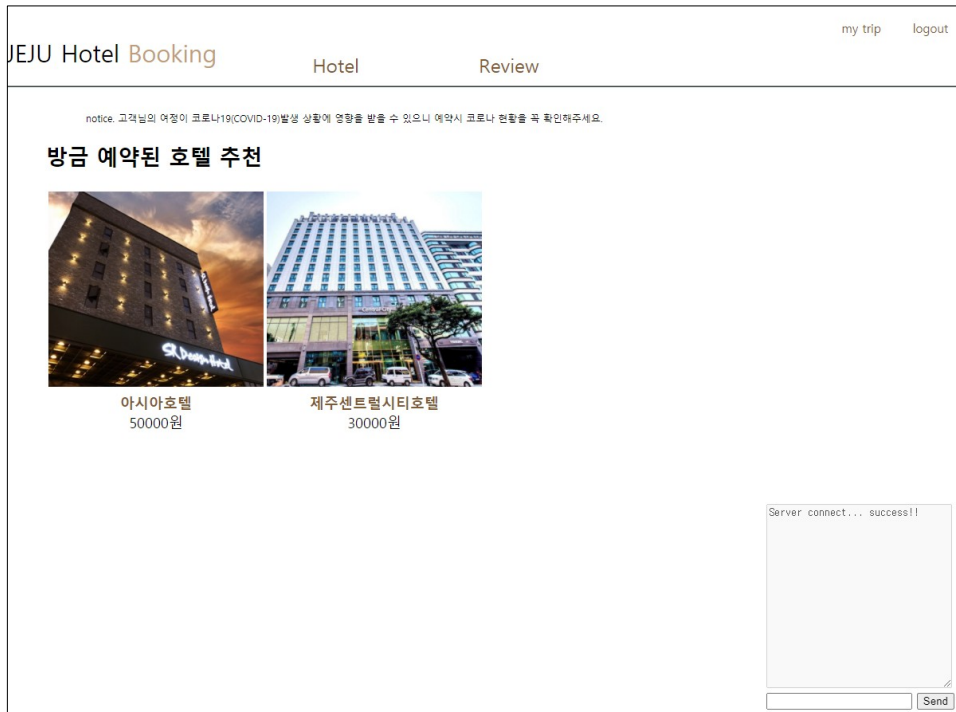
my trip logout

JEJU Hotel Booking

Hotel Review

notice. 고객님의 여정이 코로나19(COVID-19)발생 상황에 영향을 받을 수 있으니 예약시 코로나 현황을 꼭 확인해주세요.

방금 예약된 호텔 추천

SK Design Hotel

아시아호텔
50000원

제주센트럴시티호텔
30000원

Server connect... success!!

Send